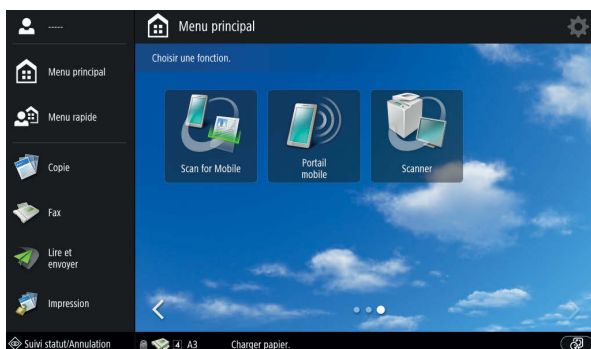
-----

Menu principal

Menu rapide

Copie

Fax

Lire et envoyer

Impression

Menu principal

Choisir une fonction.

Scan for Mobile

Portail mobile

Scanner

Suivi statut/Annulation

4 A3

Charger papier.